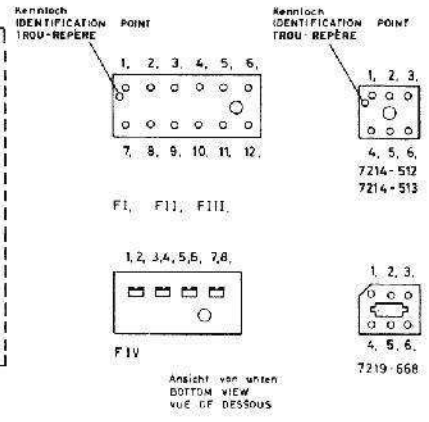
Kennloch
IDENTIFICATION POINT
TROU-REPÈRE

1, 2, 3, 4, 5, 6,

7, 8, 9, 10, 11, 12,

FI, FII, FIII,

1,2, 3,4, 5,6, 7,8,

FIV

Kennloch
IDENTIFICATION POINT
TROU-REPÈRE

1, 2, 3,

4, 5, 6,
7214-512
7214-513

1, 2, 3,

4, 5, 6,
7219-668

Ansicht von unten
BOTTOM VIEW
VUE DE DESSOUS